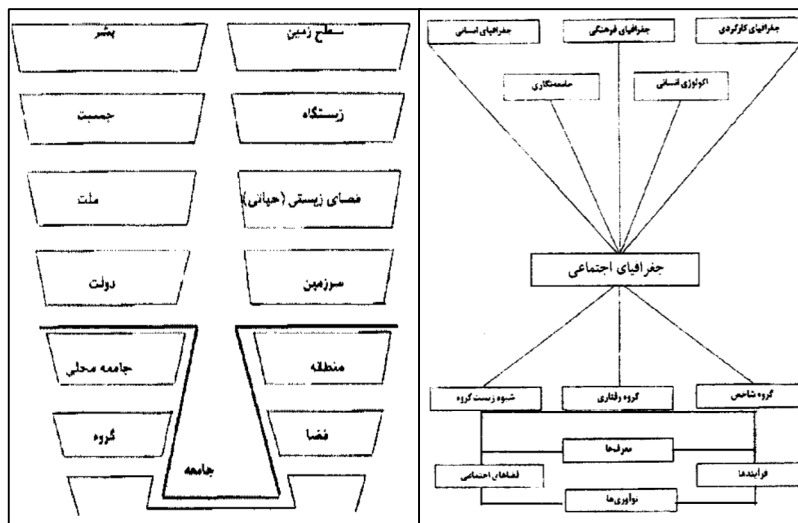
بشر
سطح زمین
جمعیت
زیستگاه
ملت
فضای زیستی (حیاتی)
دولت
سرزمین
جامعه محلی
منطقه
گروه
فضا
جامعه

جغرافیای انسانی
جغرافیای فرهنگی
جغرافیای کارکردی
جامعه‌نگاری
اکولوژی انسانی
جغرافیای اجتماعی
شیوه زیست گروه
گروه رفتاری
گروه شاخص
معرفها
فضاهای اجتماعی
فرایندها
نوآوریها